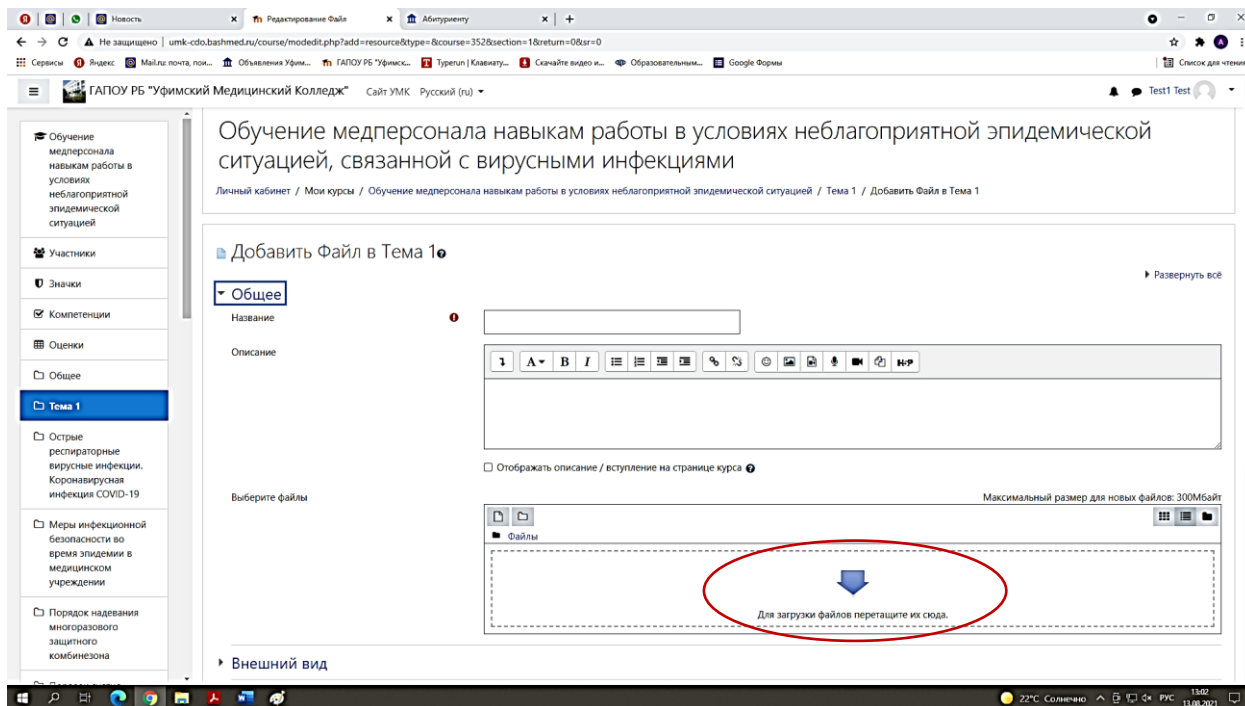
Новость
Редактирование Файл
Абитуриенту
Не защищено | umk-cdo.bashmed.ru/course/modedit.php?add=resource&type=&course=352&section=1&return=0&sr=0
Сервисы Яндекс Mail.ru: почта, пои... Объявления Уфим... ГАПОУ РБ "Уфимск... Typerun | Клавиату... Скачайте видео и... Образовательным... Google Формы
Список для чтения
ГАПОУ РБ "Уфимский Медицинский Колледж" Сайт УМК Русский (ru)
Test1 Test

Обучение медперсонала навыкам работы в условиях неблагоприятной эпидемической ситуации
Участники
Значки
Компетенции
Оценки
Общее
Тема 1
Острые респираторные вирусные инфекции. Коронавирусная инфекция COVID-19
Меры инфекционной безопасности во время эпидемии в медицинском учреждении
Порядок надевания многоразового защитного комбинезона

Обучение медперсонала навыкам работы в условиях неблагоприятной эпидемической ситуацией, связанной с вирусными инфекциями

Личный кабинет / Мои курсы / Обучение медперсонала навыкам работы в условиях неблагоприятной эпидемической ситуаций / Тема 1 / Добавить Файл в Тема 1

Добавить Файл в Тема 1

Развернуть всё

Общее
Название
Описание
Отображать описание / вступление на странице курса
Выберите файлы
Максимальный размер для новых файлов: 300Мбайт
Файлы
Для загрузки файлов перетащите их сюда.

Внешний вид

22°C Солнечно РУС 13:02 13.08.2021